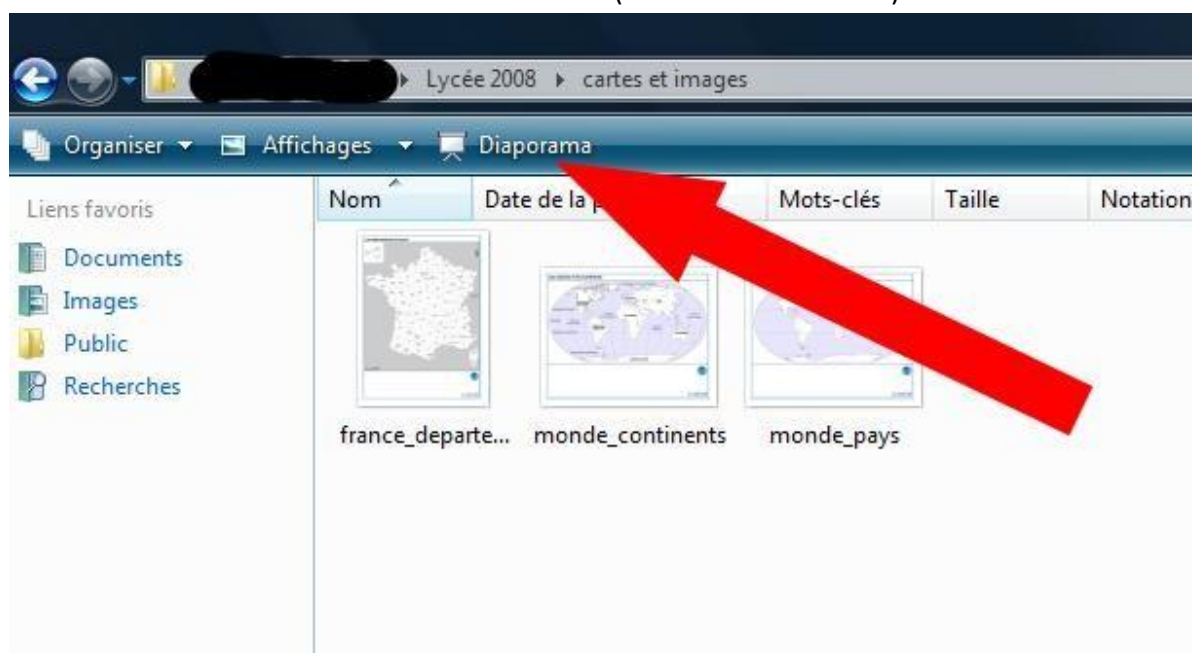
Lycée 2008 ▸ cartes et images

Organiser ▾ Affichages ▾ Diaporama

Liens favoris

Documents

Images

Public

Recherches

| Nom | Date de la p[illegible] | Mots-clés | Taille | Notation |
|---|---|---|---|---|

france_departe...

monde_continents

monde_pays